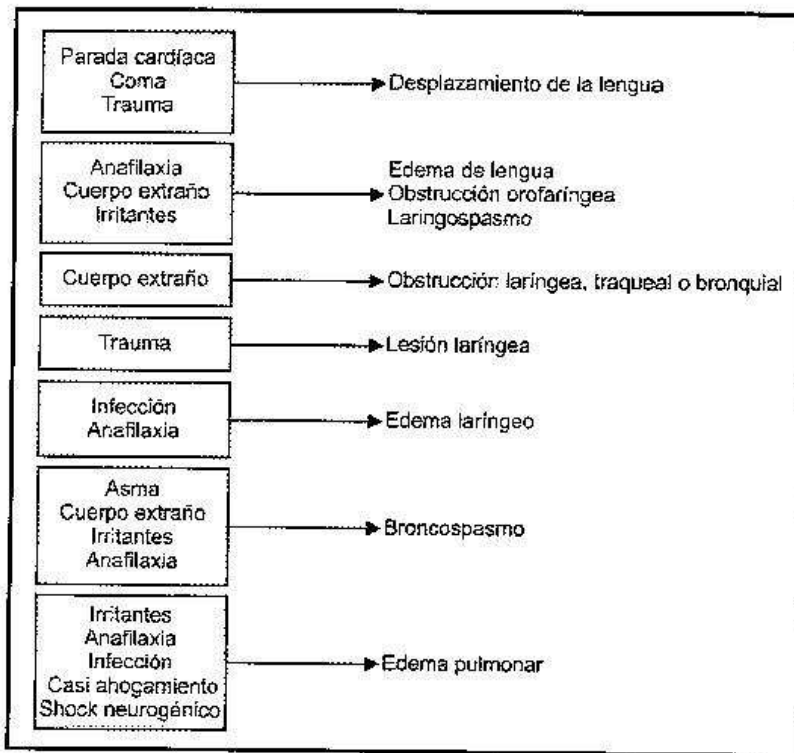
Parada cardíaca
Coma
Trauma

Desplazamiento de la lengua

Anafilaxia
Cuerpo extraño
Irritantes

Edema de lengua
Obstrucción orofaríngea
Laringospasmo

Cuerpo extraño

Obstrucción: laríngea, traqueal o bronquial

Trauma

Lesión laríngea

Infección
Anafilaxia

Edema laríngeo

Asma
Cuerpo extraño
Irritantes
Anafilaxia

Broncospasmo

Irritantes
Anafilaxia
Infección
Casi ahogamiento
Shock neurogénico

Edema pulmonar